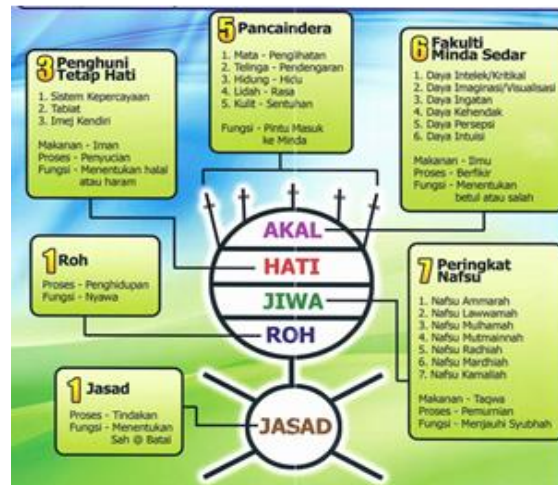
3 Penghuni Tetap Hati

1. Sistem Kepercayaan
2. Tabiat
3. Imej Kendiri

Makanan - Iman
Proses - Penyucian
Fungsi - Menentukan halal atau haram

5 Pancaindera

1. Mata - Pengihatan
2. Telinga - Pendengaran
3. Hidung - Hidu
4. Lidah - Rasa
5. Kulit - Sentuhan

Fungsi - Pintu Masuk ke Minda

6 Fakulti Minda Sedar

1. Daya Intelek/Kritikal
2. Daya Imaginasi/Visualisasi
3. Daya Ingatan
4. Daya Kehendak
5. Daya Persepsi
6. Daya Intuisi

Makanan - Ilmu
Proses - Berfikir
Fungsi - Menentukan betul atau salah

1 Roh

Proses - Penghidupan
Fungsi - Nyawa

AKAL
HATI
JIWA
ROH
JASAD

7 Peringkat Nafsu

1. Nafsu Ammarah
2. Nafsu Lawwamah
3. Nafsu Mulhamah
4. Nafsu Mutmainnah
5. Nafsu Radhiah
6. Nafsu Mardhiah
7. Nafsu Kamaliah

Makanan - Taqwa
Proses - Pemurnian
Fungsi - Menjauhi Syubhah

1 Jasad

Proses - Tindakan
Fungsi - Menentukan Sah @ Batal